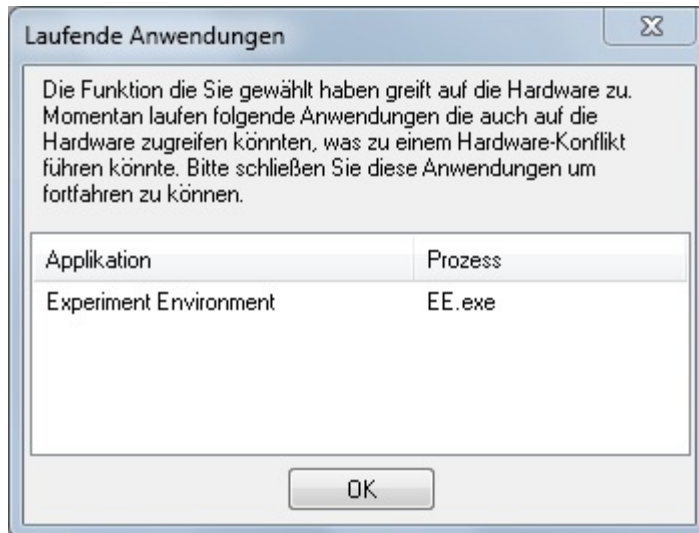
Laufende Anwendungen

Die Funktion die Sie gewählt haben greift auf die Hardware zu. Momentan laufen folgende Anwendungen die auch auf die Hardware zugreifen könnten, was zu einem Hardware-Konflikt führen könnte. Bitte schließen Sie diese Anwendungen um fortfahren zu können.

| Applikation | Prozess |
|---|---|
| Experiment Environment | EE.exe |

OK